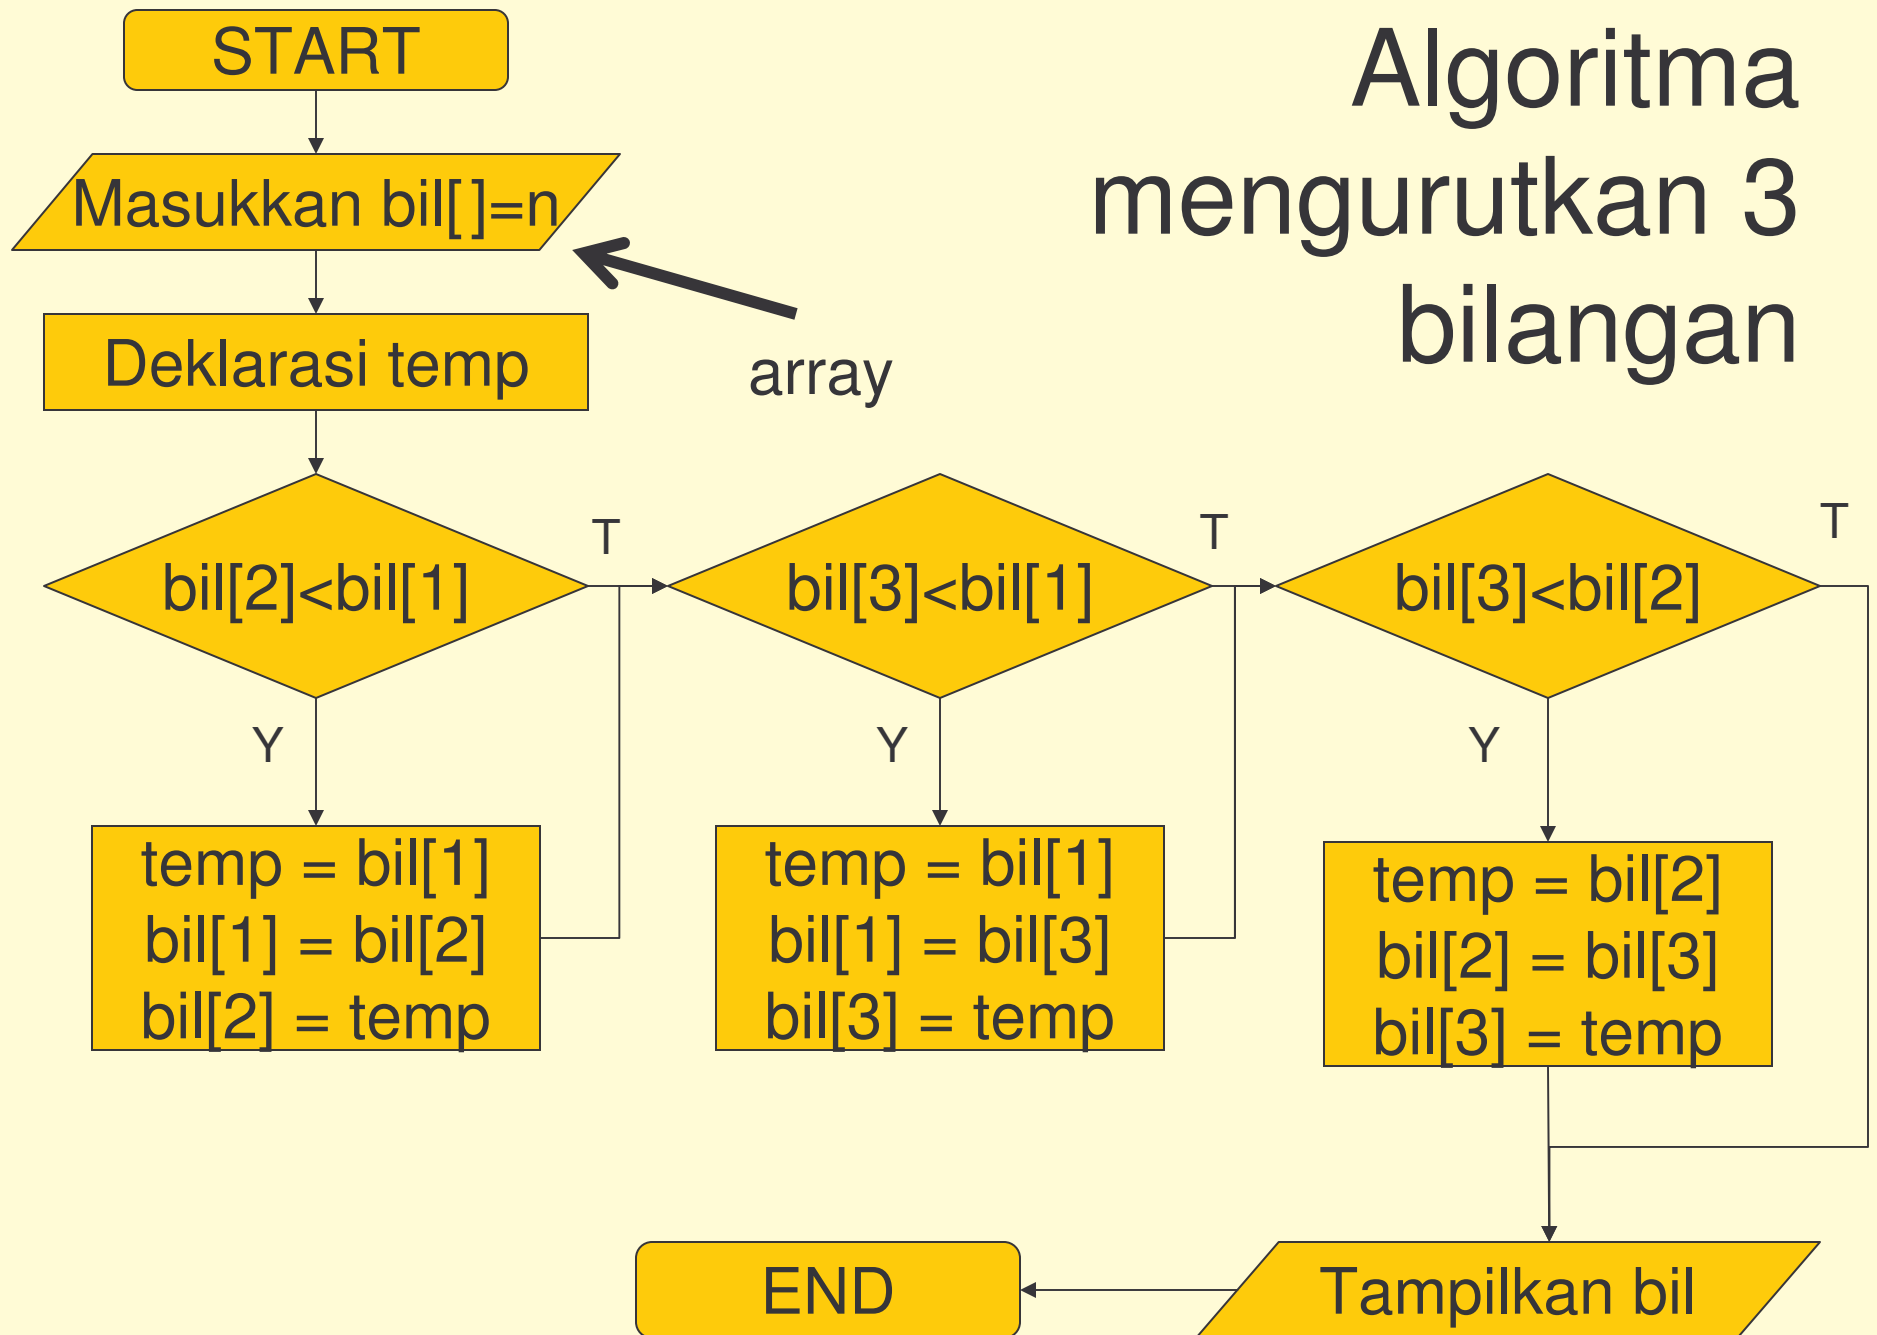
Algoritma mengurutkan 3 bilangan

START

Masukkan bil[]=n

array

Deklarasi temp

bil[2]<bil[1]

T

Y

temp = bil[1]
bil[1] = bil[2]
bil[2] = temp

bil[3]<bil[1]

T

Y

temp = bil[1]
bil[1] = bil[3]
bil[3] = temp

bil[3]<bil[2]

T

Y

temp = bil[2]
bil[2] = bil[3]
bil[3] = temp

END

Tampilkan bil